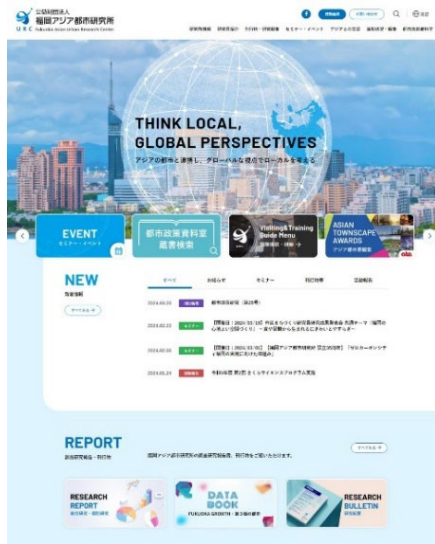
公益財団法人
福岡アジア都市研究所
URC Fukuoka Asian Urban Research Center

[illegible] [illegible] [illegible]

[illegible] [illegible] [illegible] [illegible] セミナー・イベント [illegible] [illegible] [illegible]

THINK LOCAL,
GLOBAL PERSPECTIVES
アジアの都市と連携し、グローバルな視点でローカルを考える

EVENT
セミナー・イベント

都市政策資料室
蔵書検索

Visiting & Training
Guide Menu

ASIAN
TOWNSCAPE
AWARDS

NEW
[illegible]

すべて お知らせ セミナー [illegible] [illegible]

2024.03.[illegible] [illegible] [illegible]

2024.02.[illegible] セミナー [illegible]

2024.02.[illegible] セミナー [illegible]

2024.02.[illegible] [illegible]

REPORT
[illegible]

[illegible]

RESEARCH
REPORT

DATA
BOOK
FUKUOKA GROWTH

RESEARCH
BULLETIN